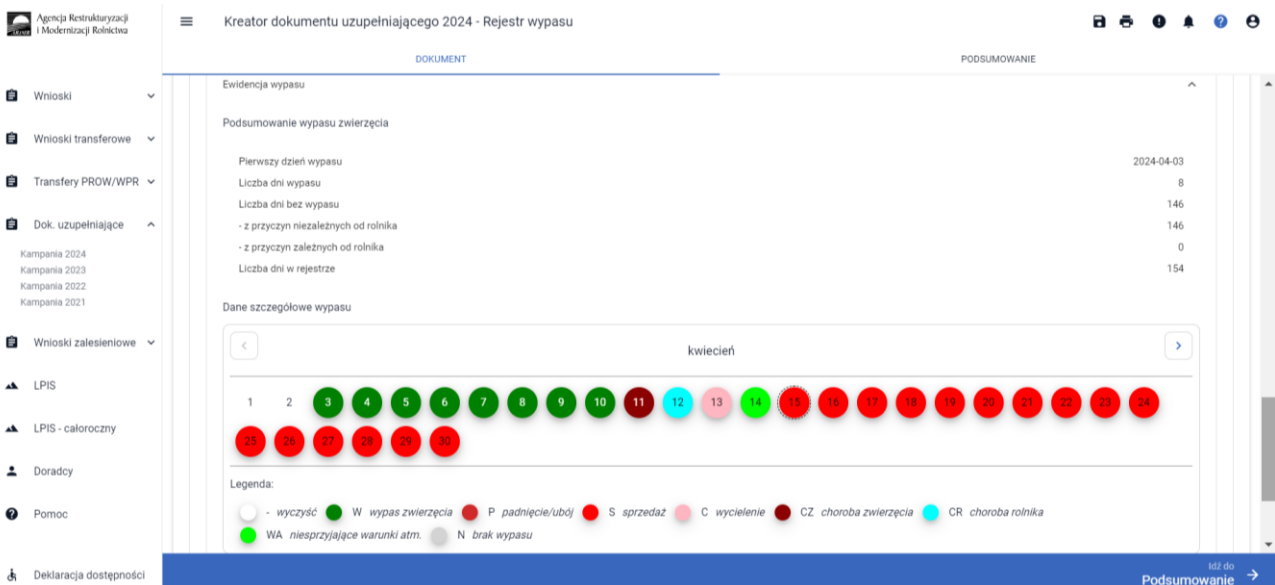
Agencja Restrukturyzacji i Modernizacji Rolnictwa

Kreator dokumentu uzupełniającego 2024 - Rejestr wypasu

DOKUMENT

PODSUMOWANIE

Wnioski

Wnioski transferowe

Transfery PROW/WPR

Dok. uzupełniające

Kampania 2024
Kampania 2023
Kampania 2022
Kampania 2021

Wnioski zalesieniowe

LPIS

LPIS - całoroczny

Doradcy

Pomoc

Deklaracja dostępności

Ewidencja wypasu

Podsumowanie wypasu zwierzęcia

| | |
|---|---|
| Pierwszy dzień wypasu | 2024-04-03 |
| Liczba dni wypasu | 8 |
| Liczba dni bez wypasu | 146 |
| - z przyczyn niezależnych od rolnika | 146 |
| - z przyczyn zależnych od rolnika | 0 |
| Liczba dni w rejestrze | 154 |

Dane szczegółowe wypasu

kwiecień

1 2 3 4 5 6 7 8 9 10 11 12 13 14 15 16 17 18 19 20 21 22 23 24 25 26 27 28 29 30

Legenda:

- wyczyść W wypas zwierzęcia P padnięcie/ubój S sprzedaż C wycielenie CZ choroba zwierzęcia CR choroba rolnika WA niesprzyjające warunki atm. N brak wypasu

Idź do
Podsumowanie